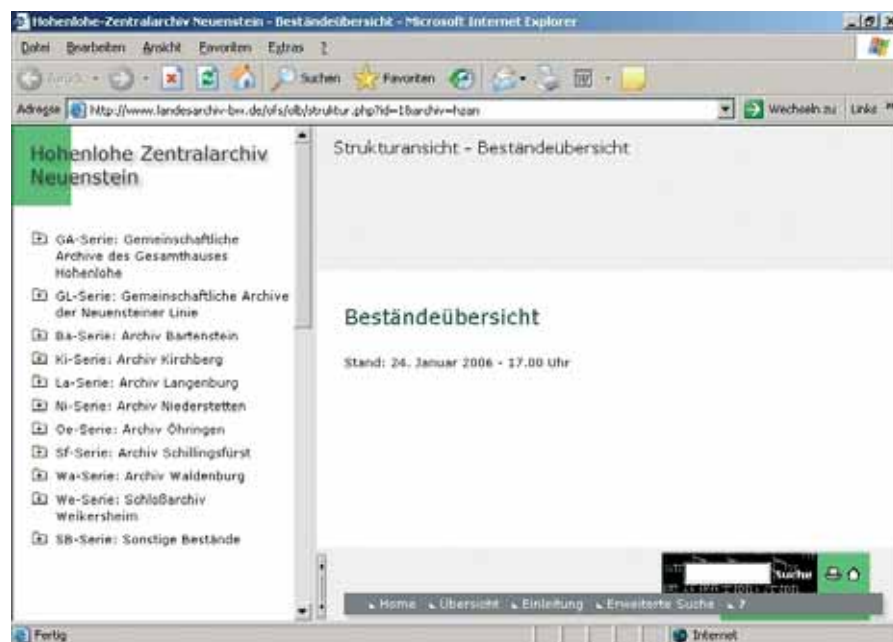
Hohenlohe-Zentralarchiv Neuenstein - Beständeübersicht - Microsoft Internet Explorer

Datei Bearbeiten Ansicht Favoriten Extras ?

Zurück Suchen Favoriten

Adresse http://www.landesarchiv-bw.de/ofs/olb/struktur.php?id=1&archiv=hzan Wechseln zu Links

Hohenlohe Zentralarchiv Neuenstein

GA-Serie: Gemeinschaftliche Archive des Gesamthauses Hohenlohe
GL-Serie: Gemeinschaftliche Archive der Neuensteiner Linie
Ba-Serie: Archiv Bartenstein
Ki-Serie: Archiv Kirchberg
La-Serie: Archiv Langenburg
Ni-Serie: Archiv Niederstetten
Oe-Serie: Archiv Öhringen
Sf-Serie: Archiv Schillingsfürst
Wa-Serie: Archiv Waldenburg
We-Serie: Schloßarchiv Weikersheim
SB-Serie: Sonstige Bestände

Strukturansicht - Beständeübersicht

Beständeübersicht

Stand: 24. Januar 2006 - 17.00 Uhr

Suche

Home Übersicht Einleitung Erweiterte Suche ?

Fertig Internet